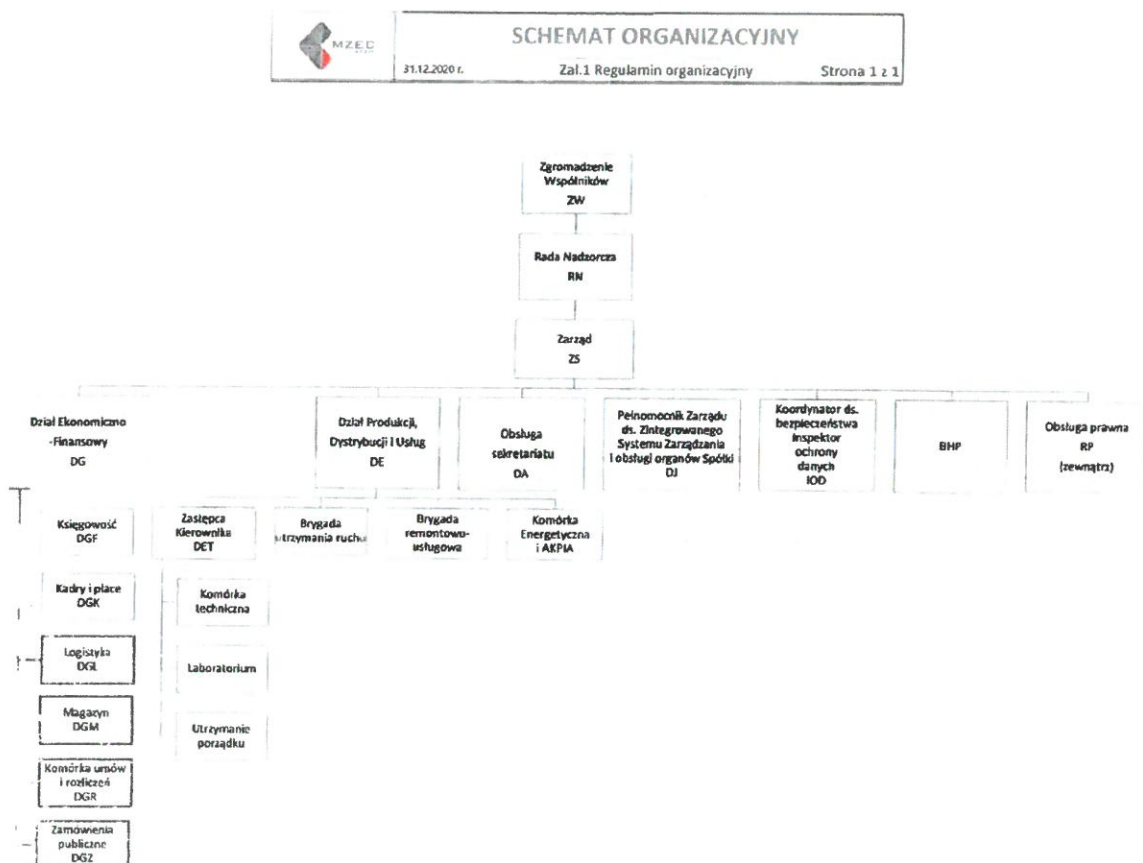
MZEC

SCHEMAT ORGANIZACYJNY

31.12.2020 r.

Zal.1 Regulamin organizacyjny

Strona 1 z 1

Zgromadzenie Wspólników ZW

Rada Nadzorcza RN

Zarząd ZS

Dział Ekonomiczno -Finansowy DG

Dział Produkcji, Dystrybucji i Usług DE

Obsługa sekretariatu DA

Pełnomocnik Zarządu ds. Zintegrowanego Systemu Zarządzania i obsługi organów Spółki DJ

Koordynator ds. bezpieczeństwa Inspektor ochrony danych IOD

BHP

Obsługa prawna RP (zewnątrz)

Księgowość DGF

Kadry i płace DGK

Logistyka DGL

Magazyn DGM

Komórka umów i rozliczeń DGR

Zamówienia publiczne DGZ

Zastępca Kierownika DET

Komórka techniczna

Laboratorium

Utrzymanie porządku

Brygada utrzymania ruchu

Brygada remontowo-usługowa

Komórka Energetyczna i AKPiA